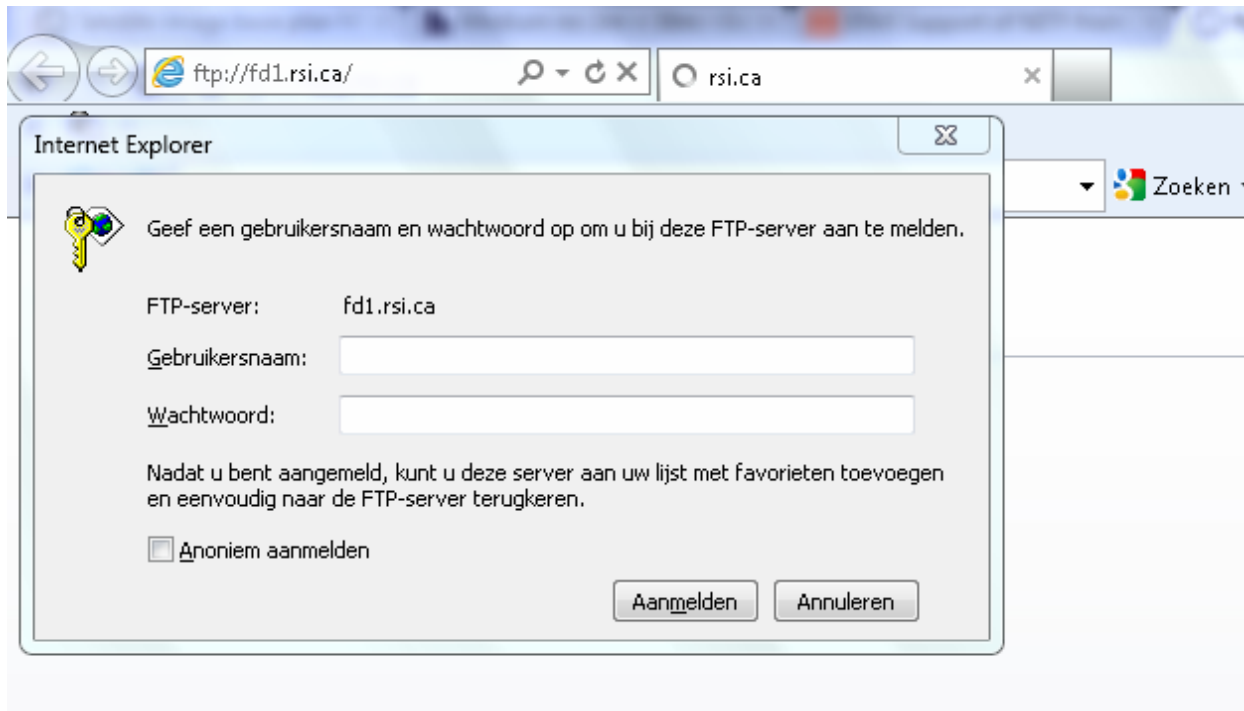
ftp://fd1.rsi.ca/
rsi.ca
Internet Explorer
Zoeken
Geef een gebruikersnaam en wachtwoord op om u bij deze FTP-server aan te melden.

FTP-server: fd1.rsi.ca

Gebruikersnaam:

Wachtwoord:

Nadat u bent aangemeld, kunt u deze server aan uw lijst met favorieten toevoegen en eenvoudig naar de FTP-server terugkeren.

Anoniem aanmelden

Aanmelden
Annuleren